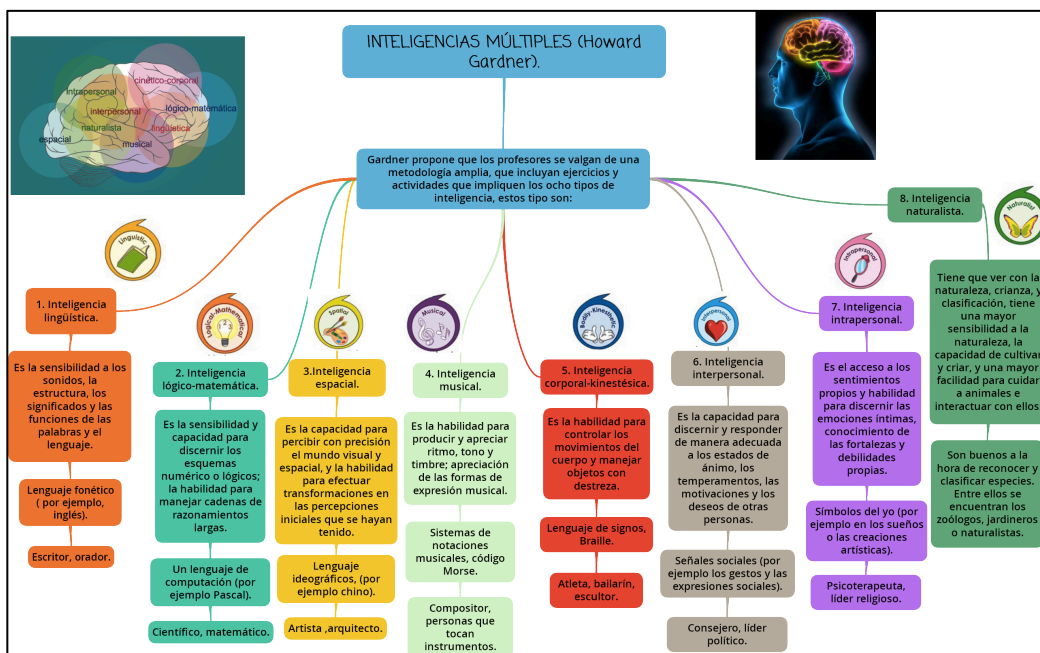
INTELIGENCIAS MÚLTIPLES (Howard Gardner).

cinético-corporal
intrapersonal
lógico-matemática
interpersonal
naturalista
lingüística
espacial
musical

Gardner propone que los profesores se valgan de una metodología amplia, que incluyan ejercicios y actividades que impliquen los ocho tipos de inteligencia, estos tipo son:

Linguistic

1. Inteligencia lingüística.

Es la sensibilidad a los sonidos, la estructura, los significados y las funciones de las palabras y el lenguaje.

Lenguaje fonético ( por ejemplo, inglés).

Escritor, orador.

Logical-Mathematical

2. Inteligencia lógico-matemática.

Es la sensibilidad y capacidad para discernir los esquemas numérico o lógicos; la habilidad para manejar cadenas de razonamientos largas.

Un lenguaje de computación (por ejemplo Pascal).

Científico, matemático.

Spatial

3.Inteligencia espacial.

Es la capacidad para percibir con precisión el mundo visual y espacial, y la habilidad para efectuar transformaciones en las percepciones iniciales que se hayan tenido.

Lenguaje ideográficos, (por ejemplo chino).

Artista ,arquitecto.

Musical

4. Inteligencia musical.

Es la habilidad para producir y apreciar ritmo, tono y timbre; apreciación de las formas de expresión musical.

Sistemas de notaciones musicales, código Morse.

Compositor, personas que tocan instrumentos.

Bodily-Kinesthetic

5. Inteligencia corporal-kinestésica.

Es la habilidad para controlar los movimientos del cuerpo y manejar objetos con destreza.

Lenguaje de signos, Braille.

Atleta, bailarín, escultor.

Interpersonal

6. Inteligencia interpersonal.

Es la capacidad para discernir y responder de manera adecuada a los estados de ánimo, los temperamentos, las motivaciones y los deseos de otras personas.

Señales sociales (por ejemplo los gestos y las expresiones sociales).

Consejero, líder político.

Intrapersonal

7. Inteligencia intrapersonal.

Es el acceso a los sentimientos propios y habilidad para discernir las emociones íntimas, conocimiento de las fortalezas y debilidades propias.

Símbolos del yo (por ejemplo en los sueños o las creaciones artísticas).

Psicoterapeuta, líder religioso.

8. Inteligencia naturalista.

Naturalist

Tiene que ver con la naturaleza, crianza, y clasificación, tiene una mayor sensibilidad a la capacidad de cultivar y criar, y una mayor facilidad para cuidar a animales e interactuar con ellos.

Son buenos a la hora de reconocer y clasificar especies. Entre ellos se encuentran los zoólogos, jardineros o naturalistas.